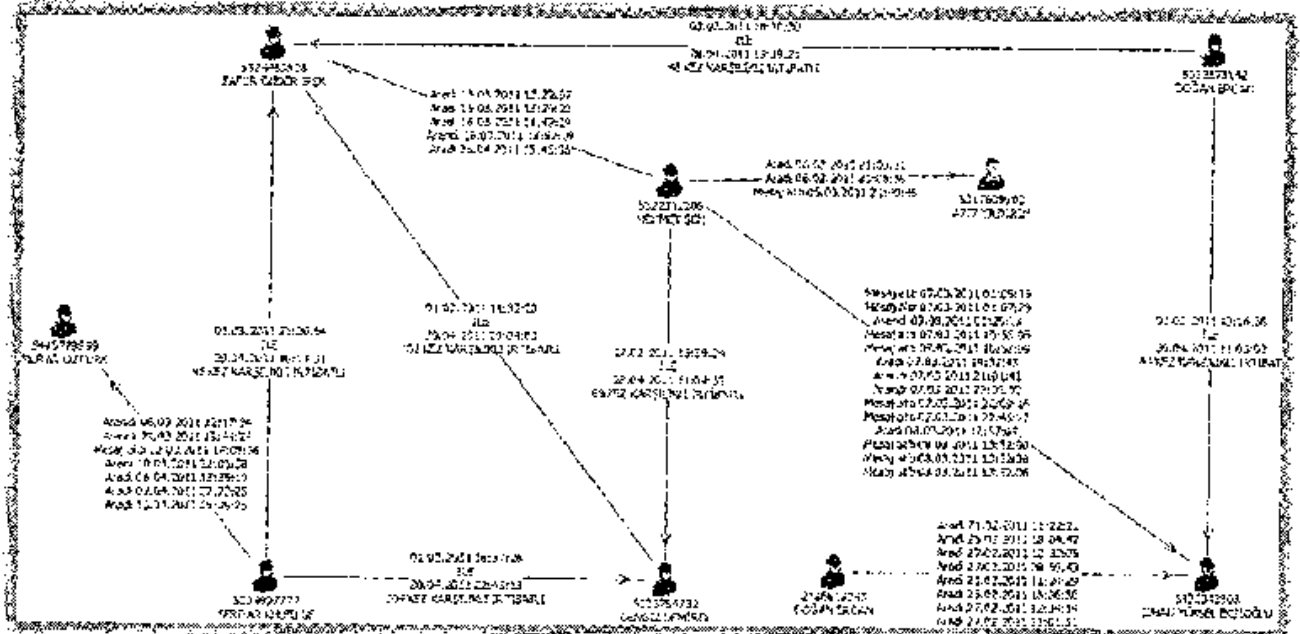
532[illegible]
ZAFER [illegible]

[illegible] 2011 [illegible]
ile
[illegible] 2011 13:19:25
45 KEZ KARŞILIKLI İLETİŞİM

50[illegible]
DOĞAN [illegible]

Aradı 15.03.2011 15:25:57
Aradı 15.03.2011 15:29:22
Aradı 16.03.2011 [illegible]
Aradı 19.03.2011 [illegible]
Aradı 25.04.2011 15:45:36

532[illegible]
MEHMET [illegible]

Aradı 06.02.2011 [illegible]
Aradı 06.02.2011 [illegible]
Mesaj Attı 05.03.2011 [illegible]

531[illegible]
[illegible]

544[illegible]
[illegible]

01.03.2011 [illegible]
ile
29.04.2011 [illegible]
45 KEZ KARŞILIKLI İLETİŞİM

01.02.2011 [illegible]
ile
29.04.2011 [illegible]
151 KEZ KARŞILIKLI İLETİŞİM

27.02.2011 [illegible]
ile
22.04.2011 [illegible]
69 KEZ KARŞILIKLI İLETİŞİM

Mesaj Attı 07.03.2011 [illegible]
Mesaj Attı 07.03.2011 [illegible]
Aradı 07.03.2011 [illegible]
Mesaj Attı 07.03.2011 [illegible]
Mesaj Attı 07.03.2011 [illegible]
Aradı 07.03.2011 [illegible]
Aradı 07.03.2011 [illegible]
Aradı 07.03.2011 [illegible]
Mesaj Attı 07.03.2011 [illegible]
Mesaj Attı 07.03.2011 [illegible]
Aradı 08.03.2011 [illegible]
Mesaj Attı 08.03.2011 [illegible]
Mesaj Attı 08.03.2011 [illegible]
Mesaj Attı 09.03.2011 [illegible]

01.02.2011 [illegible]
ile
26.04.2011 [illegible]
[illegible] KEZ KARŞILIKLI İLETİŞİM

Aradı 06.03.2011 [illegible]
Aradı 20.03.2011 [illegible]
Mesaj Attı 22.03.2011 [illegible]
Aradı 10.03.2011 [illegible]
Aradı 06.04.2011 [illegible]
Aradı 07.04.2011 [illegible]
Aradı 12.04.2011 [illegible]

01.02.2011 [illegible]
ile
20.04.2011 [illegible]
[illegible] KEZ KARŞILIKLI İLETİŞİM

Aradı 21.02.2011 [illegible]
Aradı 25.02.2011 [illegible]
Aradı 27.02.2011 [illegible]
Aradı 27.02.2011 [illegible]
Aradı 27.02.2011 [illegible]
Aradı 27.02.2011 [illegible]
Aradı 27.02.2011 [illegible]
Aradı 27.02.2011 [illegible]
Aradı 27.02.2011 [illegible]

503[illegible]
SERDAR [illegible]

505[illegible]
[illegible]

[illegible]
DOĞAN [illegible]

532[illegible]
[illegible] YÜKSEL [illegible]OĞLU